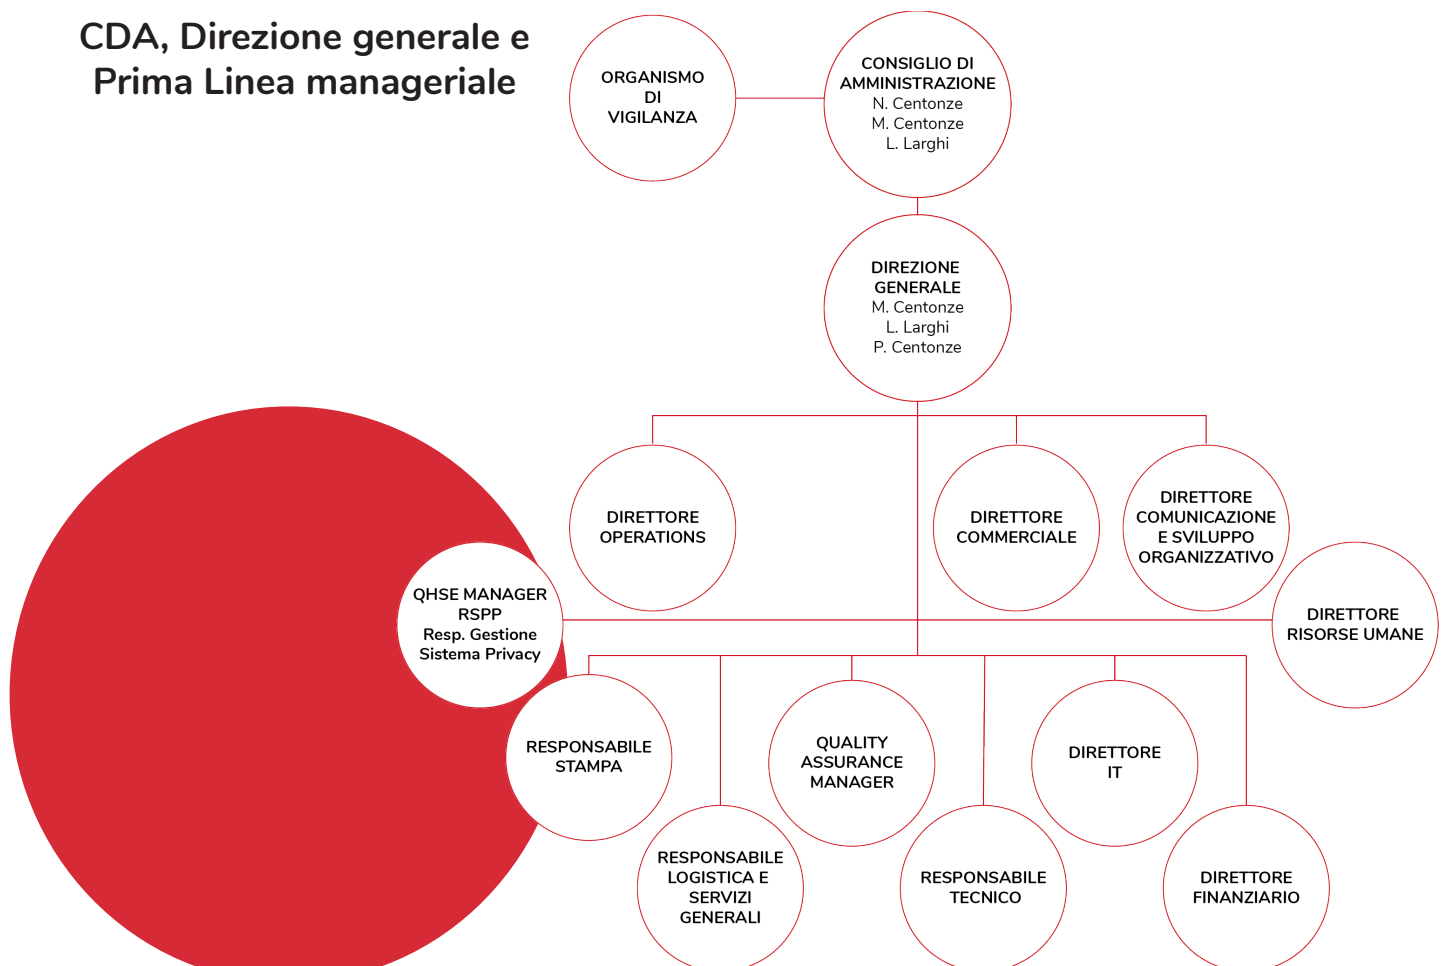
CDA, Direzione generale e Prima Linea manageriale

ORGANISMO DI VIGILANZA

CONSIGLIO DI AMMINISTRAZIONE
N. Centonze
M. Centonze
L. Larghi

DIREZIONE GENERALE
M. Centonze
L. Larghi
P. Centonze

DIRETTORE OPERATIONS

DIRETTORE COMMERCIALE

DIRETTORE COMUNICAZIONE E SVILUPPO ORGANIZZATIVO

QHSE MANAGER
RSPP
Resp. Gestione Sistema Privacy

DIRETTORE RISORSE UMANE

RESPONSABILE STAMPA

QUALITY ASSURANCE MANAGER

DIRETTORE IT

RESPONSABILE LOGISTICA E SERVIZI GENERALI

RESPONSABILE TECNICO

DIRETTORE FINANZIARIO